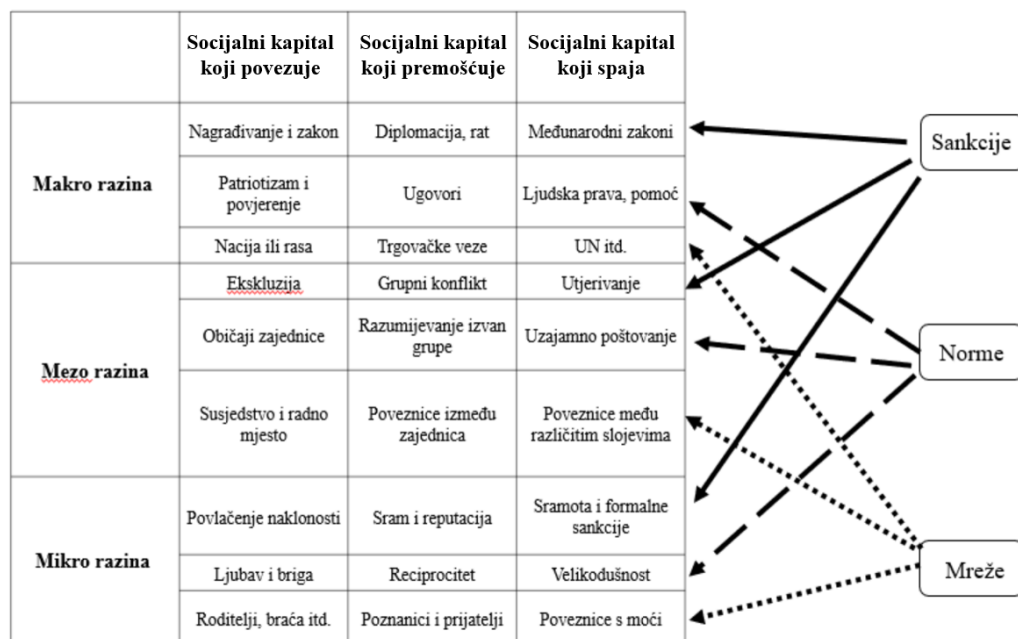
| | Socijalni kapital koji povezuje | Socijalni kapital koji premošćuje | Socijalni kapital koji spaja |
|---|---|---|---|
| Makro razina | Nagrađivanje i zakon | Diplomacija, rat | Međunarodni zakoni |
| | Patriotizam i povjerenje | Ugovori | Ljudska prava, pomoć |
| | Nacija ili rasa | Trgovačke veze | UN itd. |
| Mezo razina | Ekskluzija | Grupni konflikt | Utjerivanje |
| | Običaji zajednice | Razumijevanje izvan grupe | Uzajamno poštovanje |
| | Susjedstvo i radno mjesto | Poveznice između zajednica | Poveznice među različitim slojevima |
| Mikro razina | Povlačenje naklonosti | Sram i reputacija | Sramota i formalne sankcije |
| | Ljubav i briga | Reciprocitet | Velikodušnost |
| | Roditelji, braća itd. | Poznanici i prijatelji | Poveznice s moći |

Sankcije

Norme

Mreže